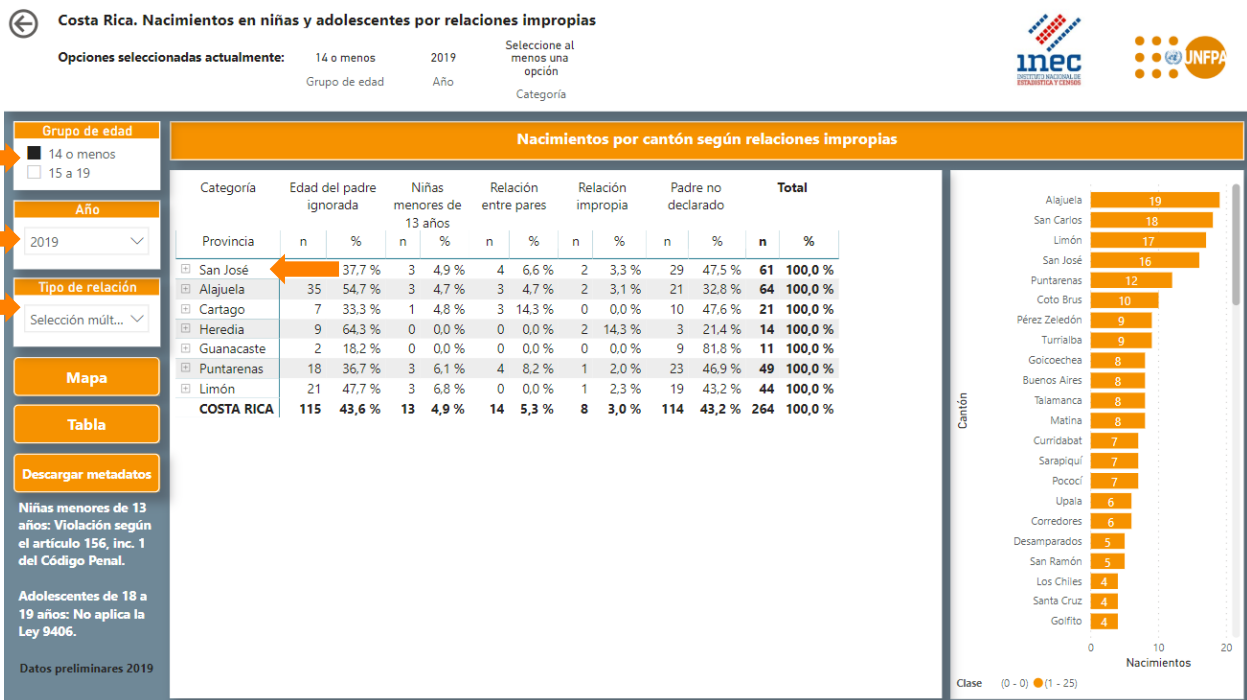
Costa Rica. Nacimientos en niñas y adolescentes por relaciones impropias

Opciones seleccionadas actualmente: 14 o menos Grupo de edad 2019 Año Seleccione al menos una opción Categoría

inec INSTITUTO NACIONAL DE ESTADÍSTICA Y CENSOS

UNFPA

Grupo de edad
14 o menos
15 a 19

Año
2019

Tipo de relación
Selección múlt...

Mapa

Tabla

Descargar metadatos

Niñas menores de 13 años: Violación según el artículo 156, inc. 1 del Código Penal.

Adolescentes de 18 a 19 años: No aplica la Ley 9406.

Datos preliminares 2019

Nacimientos por cantón según relaciones impropias

| Categoría | Edad del padre ignorada | | Niñas menores de 13 años | | Relación entre pares | | Relación impropia | | Padre no declarado | | Total | |
|---|---|---|---|---|---|---|---|---|---|---|---|---|
| Provincia | n | % | n | % | n | % | n | % | n | % | n | % |
| San José | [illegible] | 37,7 % | 3 | 4,9 % | 4 | 6,6 % | 2 | 3,3 % | 29 | 47,5 % | 61 | 100,0 % |
| Alajuela | 35 | 54,7 % | 3 | 4,7 % | 3 | 4,7 % | 2 | 3,1 % | 21 | 32,8 % | 64 | 100,0 % |
| Cartago | 7 | 33,3 % | 1 | 4,8 % | 3 | 14,3 % | 0 | 0,0 % | 10 | 47,6 % | 21 | 100,0 % |
| Heredia | 9 | 64,3 % | 0 | 0,0 % | 0 | 0,0 % | 2 | 14,3 % | 3 | 21,4 % | 14 | 100,0 % |
| Guanacaste | 2 | 18,2 % | 0 | 0,0 % | 0 | 0,0 % | 0 | 0,0 % | 9 | 81,8 % | 11 | 100,0 % |
| Puntarenas | 18 | 36,7 % | 3 | 6,1 % | 4 | 8,2 % | 1 | 2,0 % | 23 | 46,9 % | 49 | 100,0 % |
| Limón | 21 | 47,7 % | 3 | 6,8 % | 0 | 0,0 % | 1 | 2,3 % | 19 | 43,2 % | 44 | 100,0 % |
| COSTA RICA | 115 | 43,6 % | 13 | 4,9 % | 14 | 5,3 % | 8 | 3,0 % | 114 | 43,2 % | 264 | 100,0 % |

Cantón
Alajuela 19
San Carlos 18
Limón 17
San José 16
Puntarenas 12
Coto Brus 10
Pérez Zeledón 9
Turrialba 9
Goicoechea 8
Buenos Aires 8
Talamanca 8
Matina 8
Curridabat 7
Sarapiquí 7
Pococí 7
Upala 6
Corredores 6
Desamparados 5
San Ramón 5
Los Chiles 4
Santa Cruz 4
Golfito 4
0 10 20
Nacimientos
Clase (0 - 0) (1 - 25)